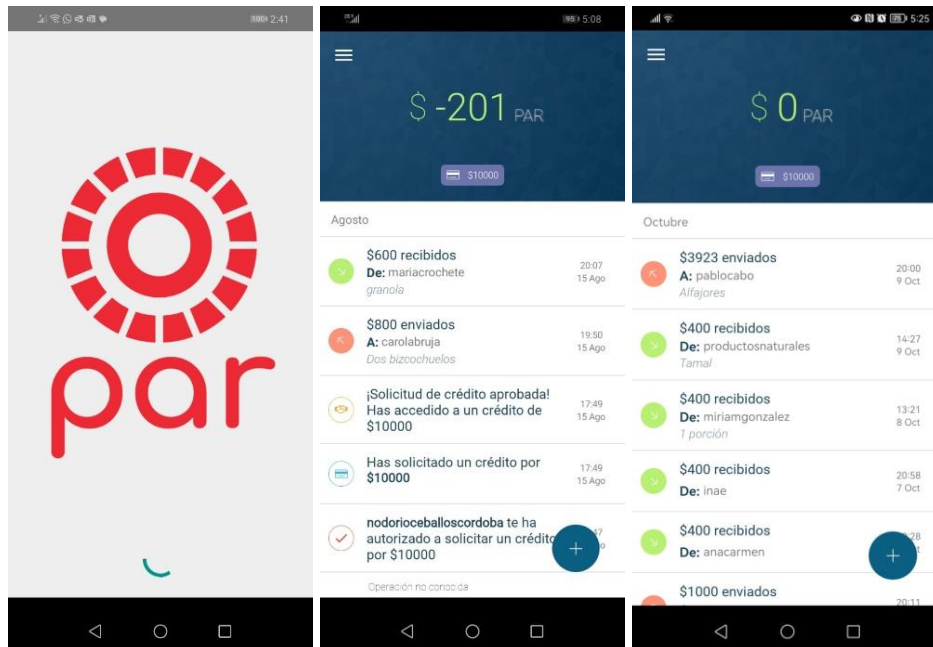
2:41

par

5:08

$ -201 PAR

$10000

Agosto

$600 recibidos
De: mariacrochete
granola
20:07
15 Ago

$800 enviados
A: carolabruja
Dos bizcochuelos
19:50
15 Ago

¡Solicitud de crédito aprobada! Has accedido a un crédito de $10000
17:49
15 Ago

Has solicitado un crédito por $10000
17:49
15 Ago

nodorioceballoscordoba te ha autorizado a solicitar un crédito por $10000
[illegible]

Operación no conocida

5:25

$ 0 PAR

$10000

Octubre

$3923 enviados
A: pablocabo
Alfajores
20:00
9 Oct

$400 recibidos
De: productosnaturales
Tamal
14:27
9 Oct

$400 recibidos
De: miriamgonzalez
1 porción
13:21
8 Oct

$400 recibidos
De: inae
20:58
7 Oct

$400 recibidos
De: anacarmen
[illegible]

$1000 enviados
20:11